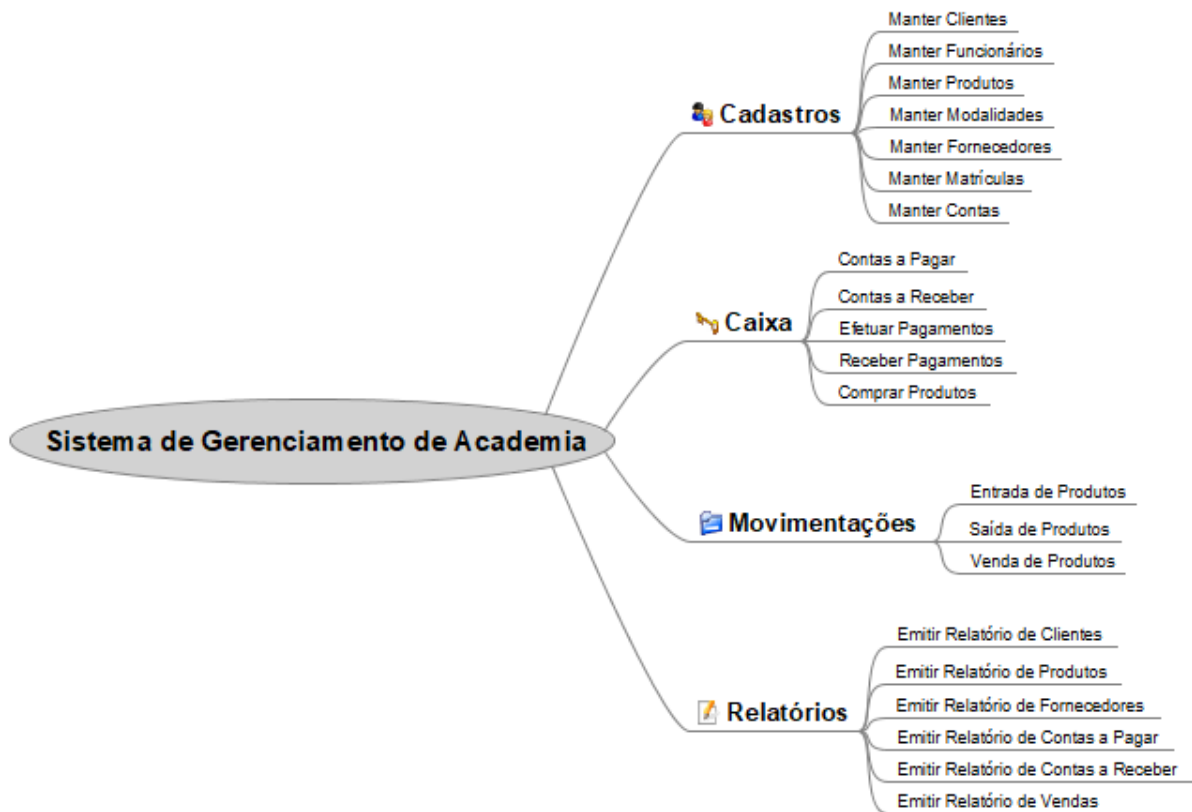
Sistema de Gerenciamento de Academia

Cadastros
Manter Clientes
Manter Funcionários
Manter Produtos
Manter Modalidades
Manter Fornecedores
Manter Matrículas
Manter Contas

Caixa
Contas a Pagar
Contas a Receber
Efetuar Pagamentos
Receber Pagamentos
Comprar Produtos

Movimentações
Entrada de Produtos
Saída de Produtos
Venda de Produtos

Relatórios
Emitir Relatório de Clientes
Emitir Relatório de Produtos
Emitir Relatório de Fornecedores
Emitir Relatório de Contas a Pagar
Emitir Relatório de Contas a Receber
Emitir Relatório de Vendas